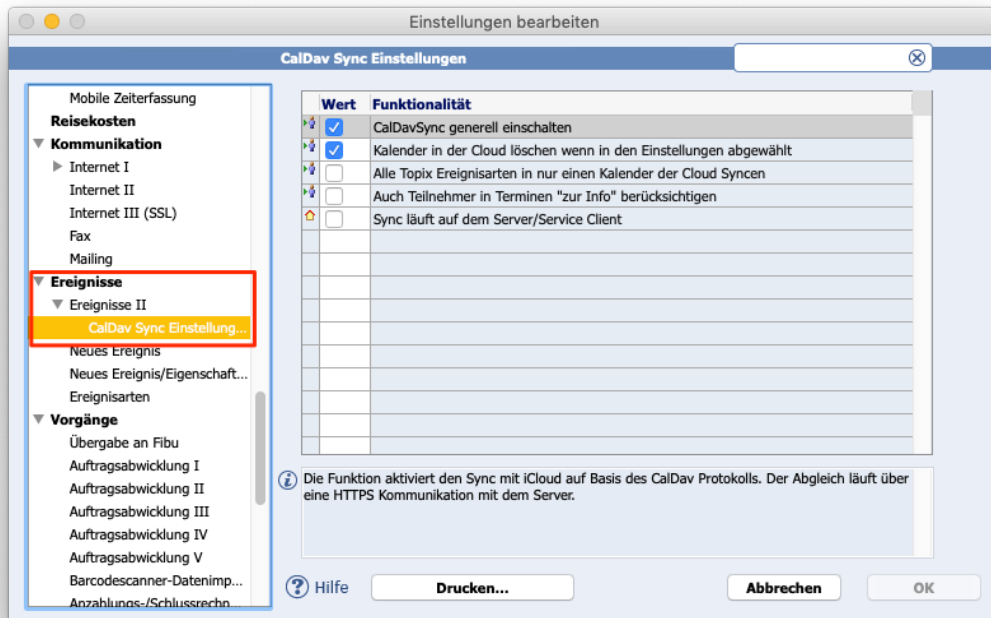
Einstellungen bearbeiten

CalDav Sync Einstellungen

Mobile Zeiterfassung
Reisekosten
Kommunikation
Internet I
Internet II
Internet III (SSL)
Fax
Mailing
Ereignisse
Ereignisse II
CalDav Sync Einstellung...
Neues Ereignis
Neues Ereignis/Eigenschaft...
Ereignisarten
Vorgänge
Übergabe an Fibu
Auftragsabwicklung I
Auftragsabwicklung II
Auftragsabwicklung III
Auftragsabwicklung IV
Auftragsabwicklung V
Barcodescanner-Datenimp...
Anzahlungs-/Schlussrechn...

| Wert | Funktionalität |
|---|---|
| ☑ | CalDavSync generell einschalten |
| ☑ | Kalender in der Cloud löschen wenn in den Einstellungen abgewählt |
| ☐ | Alle Topix Ereignisarten in nur einen Kalender der Cloud Syncen |
| ☐ | Auch Teilnehmer in Terminen "zur Info" berücksichtigen |
| ☐ | Sync läuft auf dem Server/Service Client |

Die Funktion aktiviert den Sync mit iCloud auf Basis des CalDav Protokolls. Der Abgleich läuft über eine HTTPS Kommunikation mit dem Server.

Hilfe
Drucken...
Abbrechen
OK